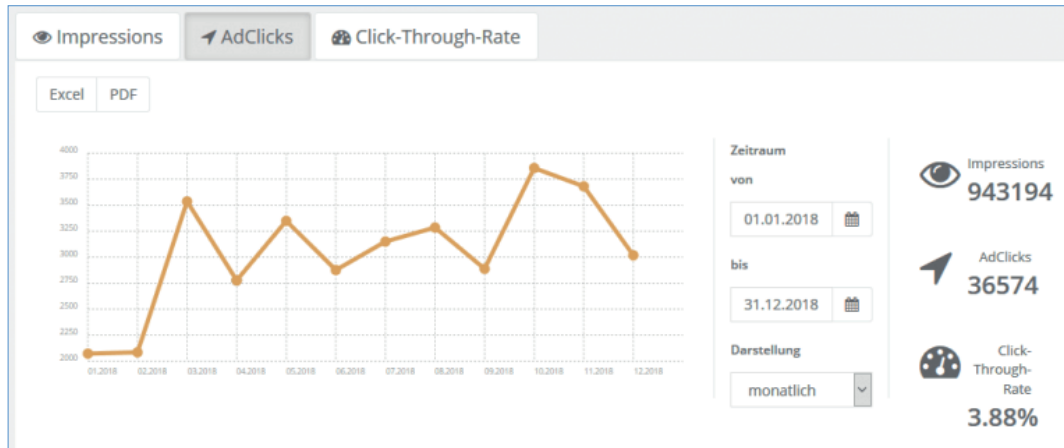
Impressions | AdClicks | Click-Through-Rate

Excel | PDF

4000
3750
3500
3250
3000
2750
2500
2250
2000

01.2018 02.2018 03.2018 04.2018 05.2018 06.2018 07.2018 08.2018 09.2018 10.2018 11.2018 12.2018

Zeitraum

von

01.01.2018

bis

31.12.2018

Darstellung

monatlich

Impressions
943194

AdClicks
36574

Click-Through-Rate
3.88%